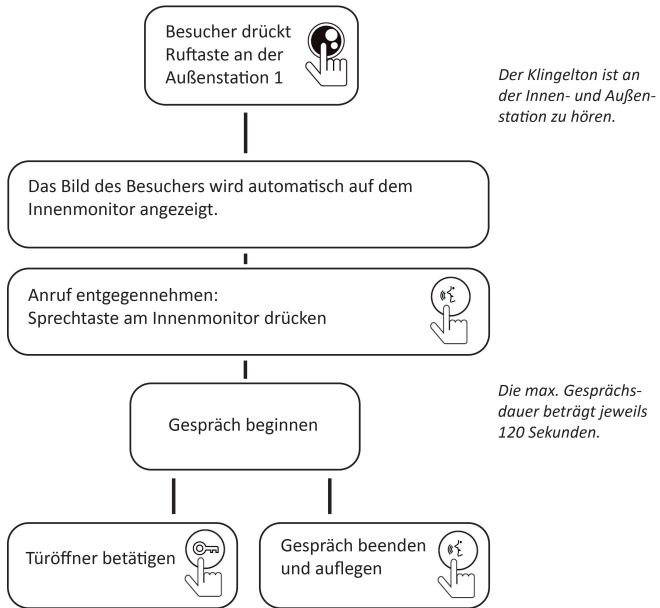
Besucher drückt Ruftaste an der Außenstation 1

Der Klingelton ist an der Innen- und Außenstation zu hören.

Das Bild des Besuchers wird automatisch auf dem Innenmonitor angezeigt.

Anruf entgegennehmen:
Sprechtaste am Innenmonitor drücken

Gespräch beginnen

Die max. Gesprächsdauer beträgt jeweils 120 Sekunden.

Türöffner betätigen

Gespräch beenden und auflegen